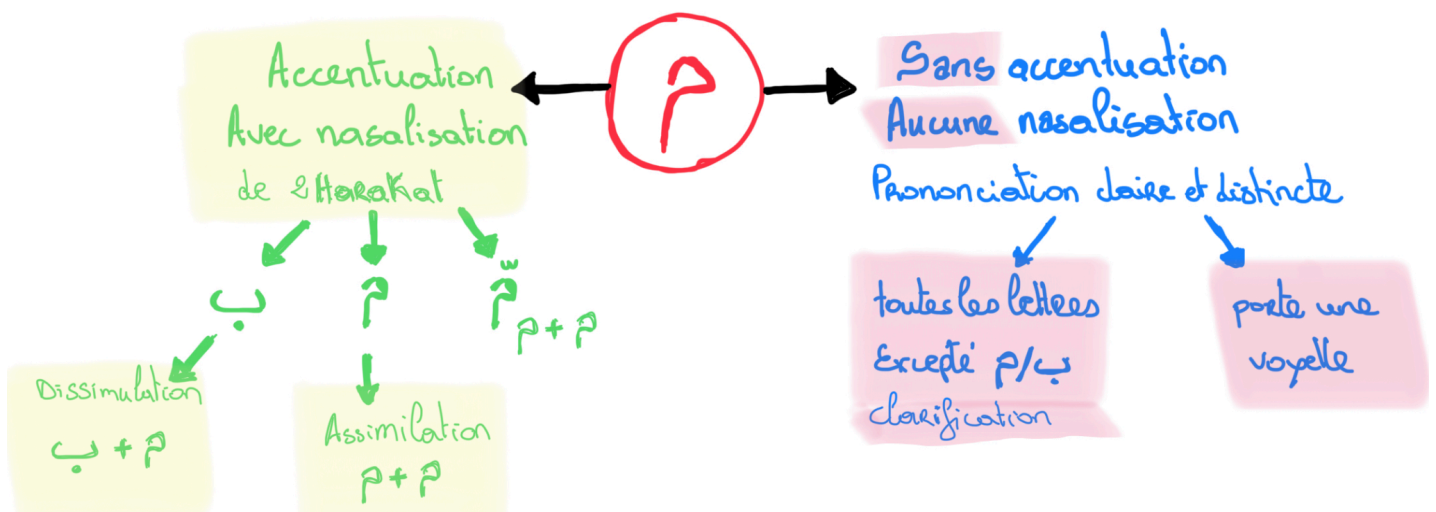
م

Accentuation
Avec nasalisation
de 2Harakat

ب
م
مّ م + م

Dissimulation
م + ب

Assimilation
م + م

Sans accentuation
Aucune nasalisation
Prononciation claire et distincte

toutes les lettres
Excepté م/ب
clarification

porte une voyelle